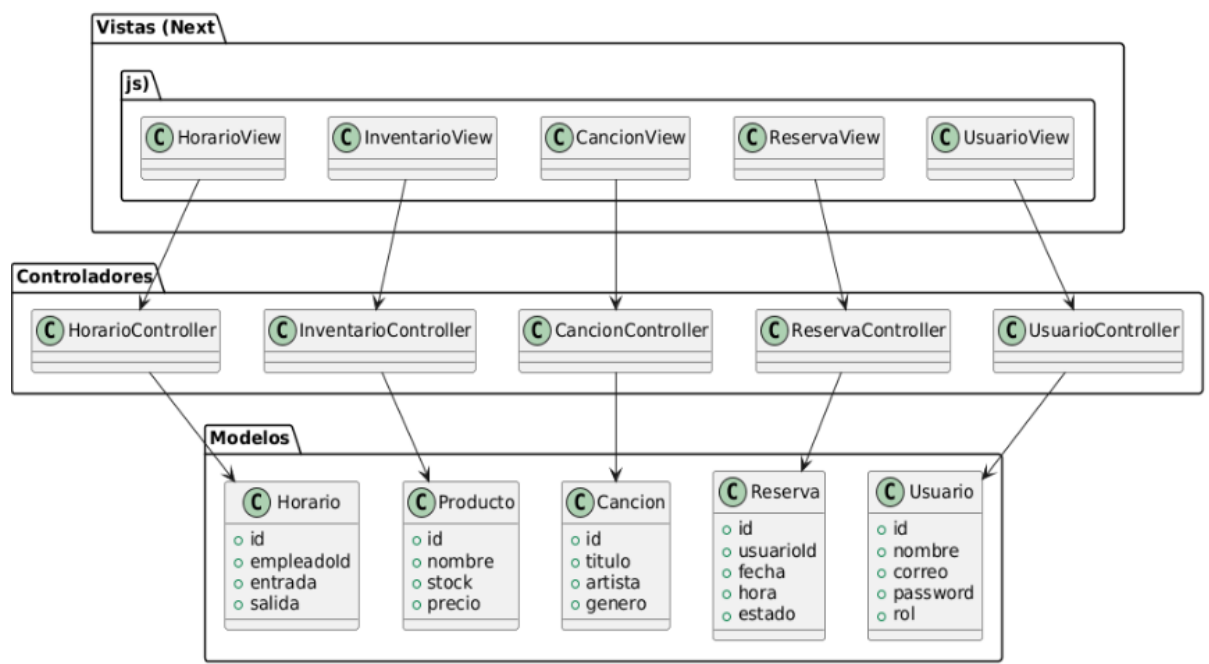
Vistas (Next

js)

C HorarioView

C InventarioView

C CancionView

C ReservaView

C UsuarioView

Controladores

C HorarioController

C InventarioController

C CancionController

C ReservaController

C UsuarioController

Modelos

C Horario
id
empleadoId
entrada
salida

C Producto
id
nombre
stock
precio

C Cancion
id
titulo
artista
genero

C Reserva
id
usuarioId
fecha
hora
estado

C Usuario
id
nombre
correo
password
rol